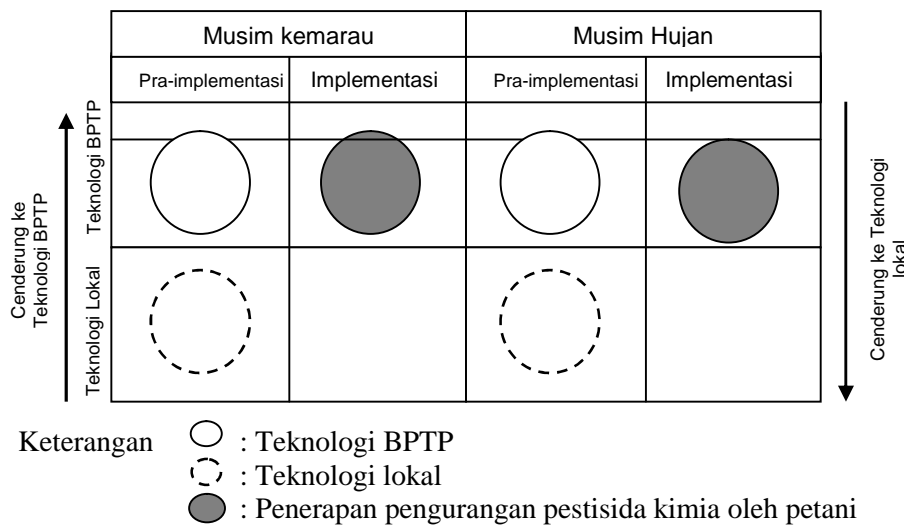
| | Musim kemarau | | Musim Hujan | |
|---|---|---|---|---|
| | Pra-implementasi | Implementasi | Pra-implementasi | Implementasi |
| Teknologi BPTP | | | | |
| Teknologi Lokal | | | | |

Cenderung ke Teknologi BPTP

Cenderung ke Teknologi lokal

Keterangan : Teknologi BPTP
: Teknologi lokal
: Penerapan pengurangan pestisida kimia oleh petani